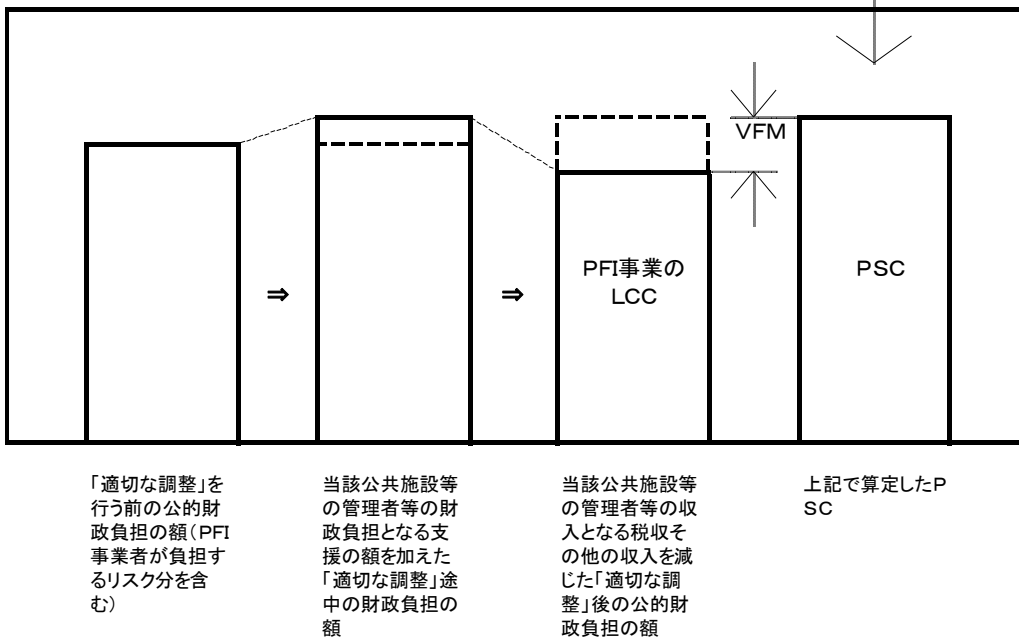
VFM

⇒

⇒

PFI事業のLCC

PSC

「適切な調整」を行う前の公的財政負担の額（PFI事業者が負担するリスク分を含む）

当該公共施設等の管理者等の財政負担となる支援の額を加えた「適切な調整」途中の財政負担の額

当該公共施設等の管理者等の収入となる税収その他の収入を減じた「適切な調整」後の公的財政負担の額

上記で算定したPSC